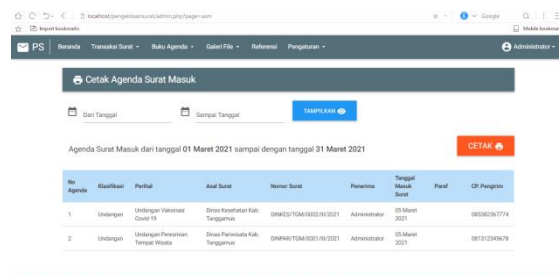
localhost/pengelolaansurat/admin.php?page=asm

Import bookmarks

Mobile bookmarks

Google

PS Beranda Transaksi Surat Buku Agenda Galeri File Referensi Pengaturan

Administrator

Cetak Agenda Surat Masuk

Dari Tanggal

Sampai Tanggal

TAMPILKAN

Agenda Surat Masuk dari tanggal 01 Maret 2021 sampai dengan tanggal 31 Maret 2021

CETAK

| No Agenda | Klasifikasi | Perihal | Asal Surat | Nomor Surat | Penerima | Tanggal Masuk Surat | Paraf | CP. Pengirim |
|---|---|---|---|---|---|---|---|---|
| 1 | Undangan | Undangan Vaksinasi Covid 19 | Dinas Kesehatan Kab. Tanggamus | DINKES/TGM/0002/III/2021 | Administrator | 05 Maret 2021 | | 085382367774 |
| 2 | Undangan | Undangan Peresmian Tempat Wisata | Dinas Pariwisata Kab. Tanggamus | DINPAR/TGM/0001/III/2021 | Administrator | 05 Maret 2021 | | 081312345678 |